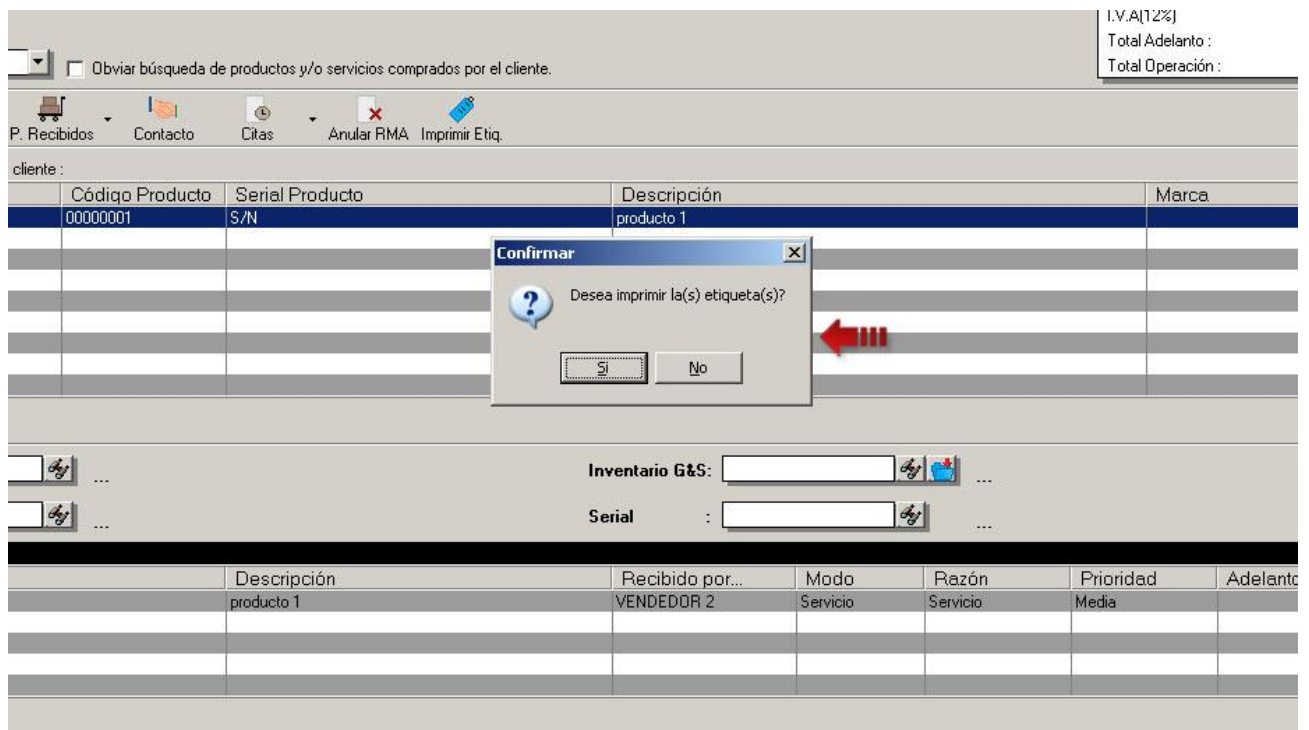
I.V.A(12%)
Total Adelanto :
Total Operación :

Obviar búsqueda de productos y/o servicios comprados por el cliente.

P. Recibidos Contacto Citas Anular RMA Imprimir Etiq.

cliente :

| Código Producto | Serial Producto | Descripción | Marca |
|---|---|---|---|
| 00000001 | S/N | producto 1 | |

Confirmar

Desea imprimir la(s) etiqueta(s)?

Si No

...

...

Inventario G&S: ...

Serial : ...

| Descripción | Recibido por... | Modo | Razón | Prioridad | Adelanto |
|---|---|---|---|---|---|
| producto 1 | VENDEDOR 2 | Servicio | Servicio | Media | |